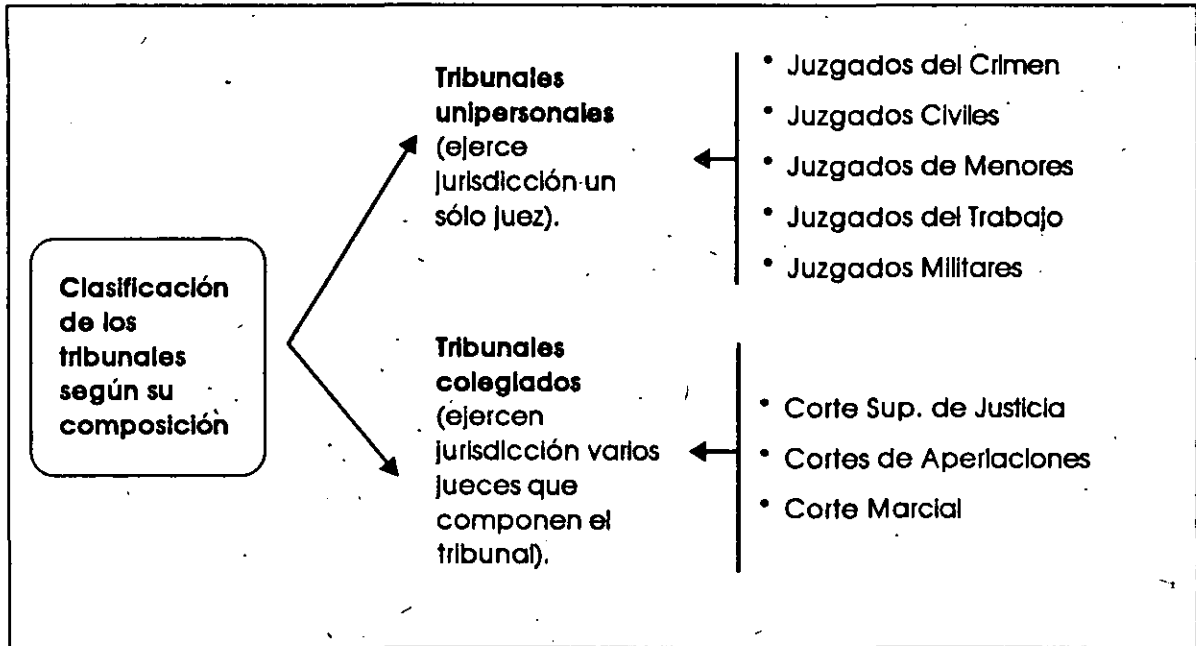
Clasificación de los tribunales según su composición

Tribunales unipersonales (ejerce jurisdicción un sólo juez).

• Juzgados del Crimen
• Juzgados Civiles
• Juzgados de Menores
• Juzgados del Trabajo
• Juzgados Militares

Tribunales colegiados (ejercen jurisdicción varios jueces que componen el tribunal).

• Corte Sup. de Justicia
• Cortes de Aperlaciones
• Corte Marcial